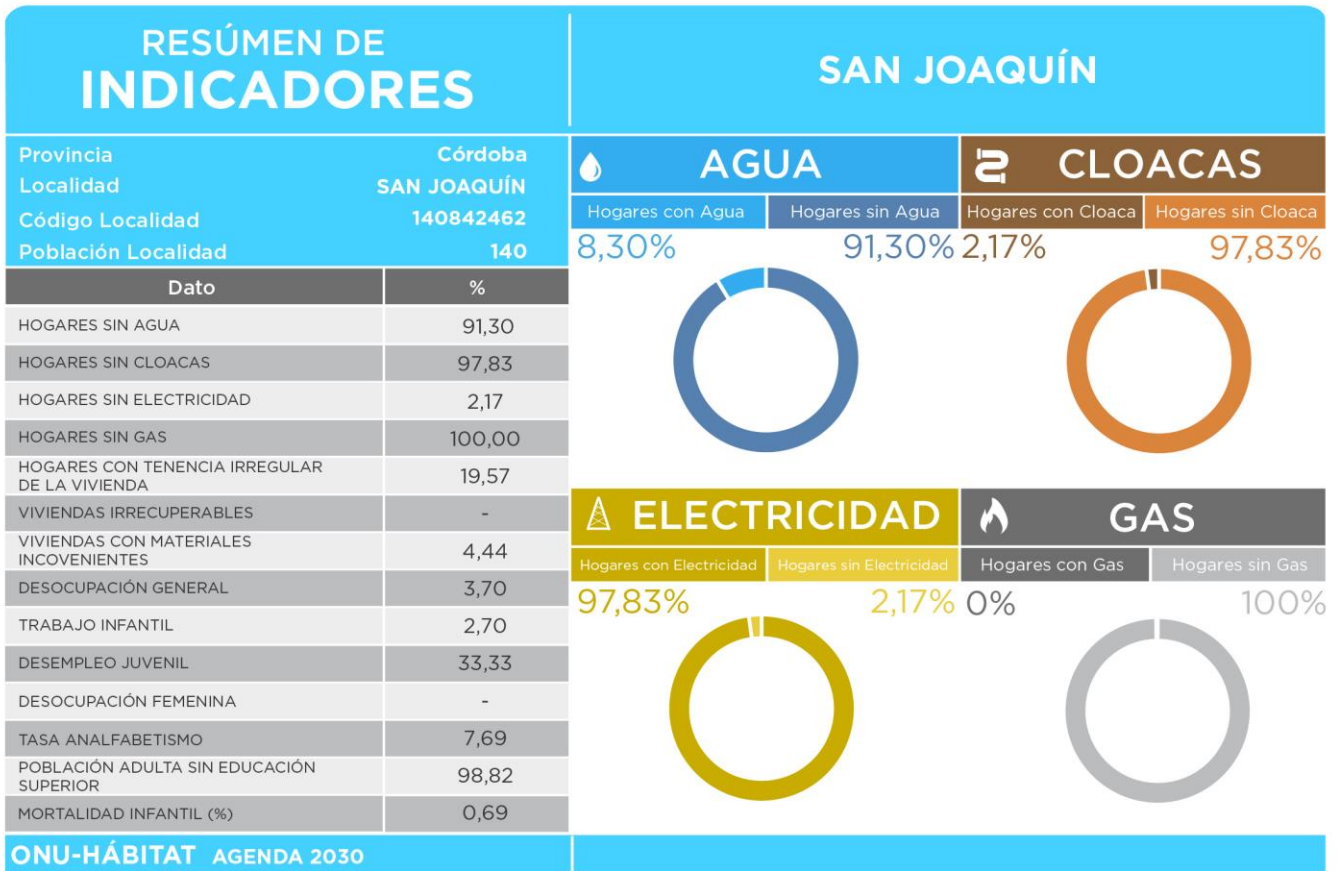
RESÚMEN DE
INDICADORES

SAN JOAQUÍN

| Provincia | Córdoba |
|---|---|
| Localidad | SAN JOAQUÍN |
| Código Localidad | 140842462 |
| Población Localidad | 140 |

| Dato | % |
|---|---|
| HOGARES SIN AGUA | 91,30 |
| HOGARES SIN CLOACAS | 97,83 |
| HOGARES SIN ELECTRICIDAD | 2,17 |
| HOGARES SIN GAS | 100,00 |
| HOGARES CON TENENCIA IRREGULAR DE LA VIVIENDA | 19,57 |
| VIVIENDAS IRRECUPERABLES | - |
| VIVIENDAS CON MATERIALES INCOVENIENTES | 4,44 |
| DESOCUPACIÓN GENERAL | 3,70 |
| TRABAJO INFANTIL | 2,70 |
| DESEMPLEO JUVENIL | 33,33 |
| DESOCUPACIÓN FEMENINA | - |
| TASA ANALFABETISMO | 7,69 |
| POBLACIÓN ADULTA SIN EDUCACIÓN SUPERIOR | 98,82 |
| MORTALIDAD INFANTIL (%) | 0,69 |

AGUA
Hogares con Agua
Hogares sin Agua
8,30%
91,30%

CLOACAS
Hogares con Cloaca
Hogares sin Cloaca
2,17%
97,83%

ELECTRICIDAD
Hogares con Electricidad
Hogares sin Electricidad
97,83%
2,17%

GAS
Hogares con Gas
Hogares sin Gas
0%
100%

ONU-HÁBITAT AGENDA 2030